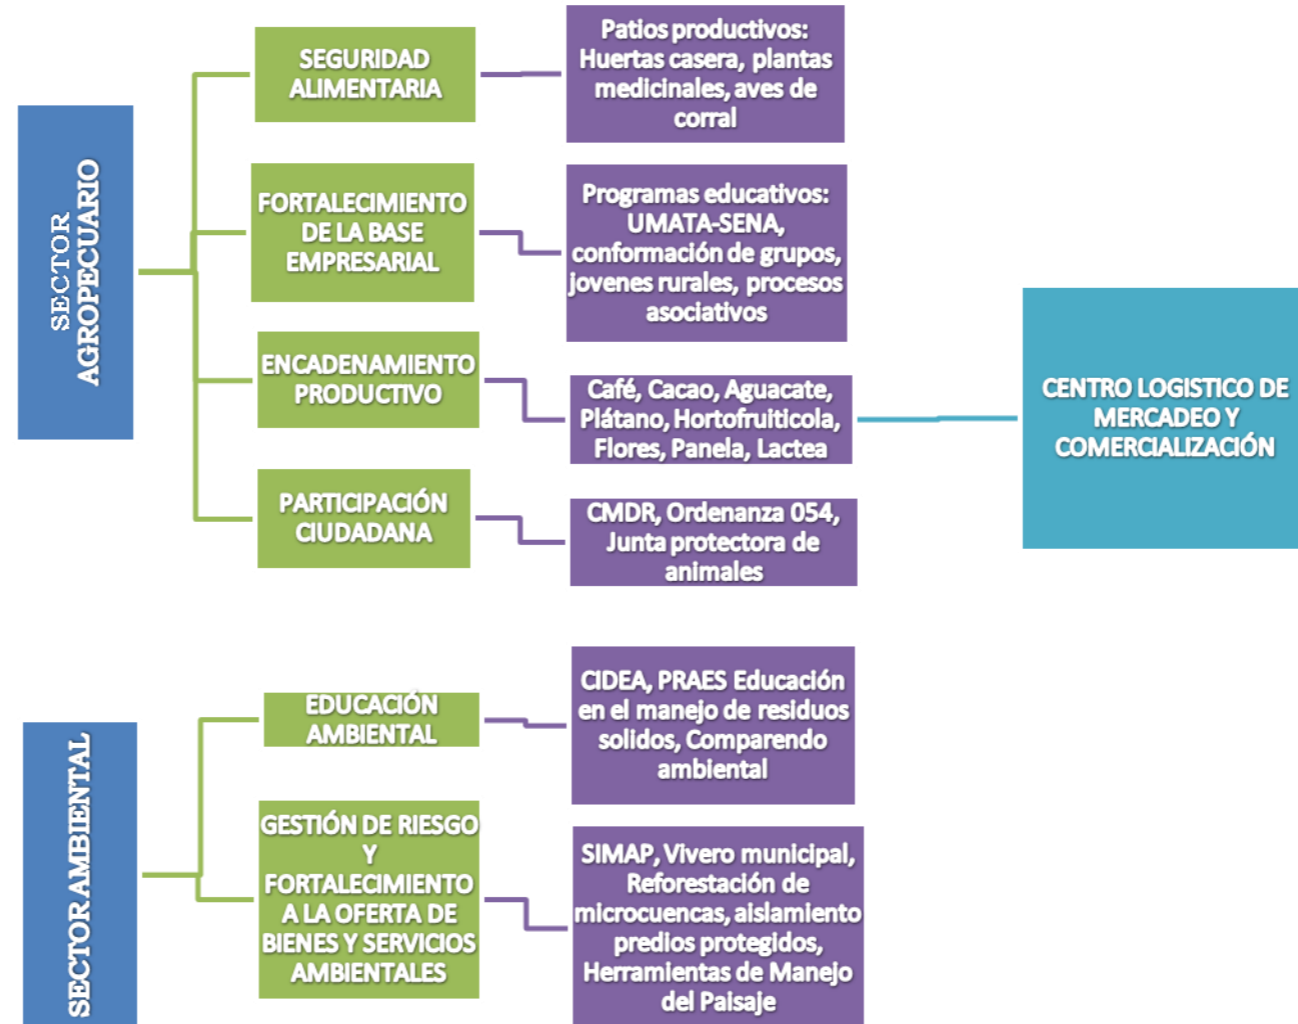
SECTOR AGROPECUARIO

SEGURIDAD ALIMENTARIA

Patios productivos: Huertas casera, plantas medicinales, aves de corral

FORTALECIMIENTO DE LA BASE EMPRESARIAL

Programas educativos: UMATA-SENA, conformación de grupos, jovenes rurales, procesos asociativos

ENCADENAMIENTO PRODUCTIVO

Café, Cacao, Aguacate, Plátano, Hortofruticola, Flores, Panela, Lactea

CENTRO LOGISTICO DE MERCADEO Y COMERCIALIZACIÓN

PARTICIPACIÓN CIUDADANA

CMDR, Ordenanza 054, Junta protectora de animales

SECTOR AMBIENTAL

EDUCACIÓN AMBIENTAL

CIDEA, PRAES Educación en el manejo de residuos solidos, Comparendo ambiental

GESTIÓN DE RIESGO Y FORTALECIMIENTO A LA OFERTA DE BIENES Y SERVICIOS AMBIENTALES

SIMAP, Vivero municipal, Reforestación de microcuencas, aislamiento predios protegidos, Herramientas de Manejo del Paisaje